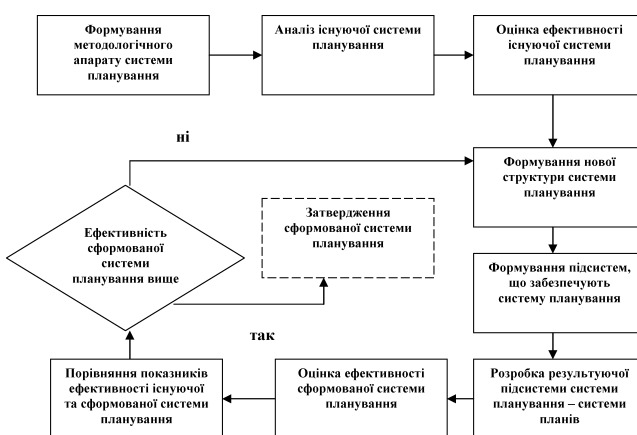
Формування методологічного апарату системи планування

Аналіз існуючої системи планування

Оцінка ефективності існуючої системи планування

ні

Формування нової структури системи планування

Ефективність сформованої системи планування вище

Затвердження сформованої системи планування

Формування підсистем, що забезпечують систему планування

так

Порівняння показників ефективності існуючої та сформованої системи планування

Оцінка ефективності сформованої системи планування

Розробка результуючої підсистеми системи планування – системи планів